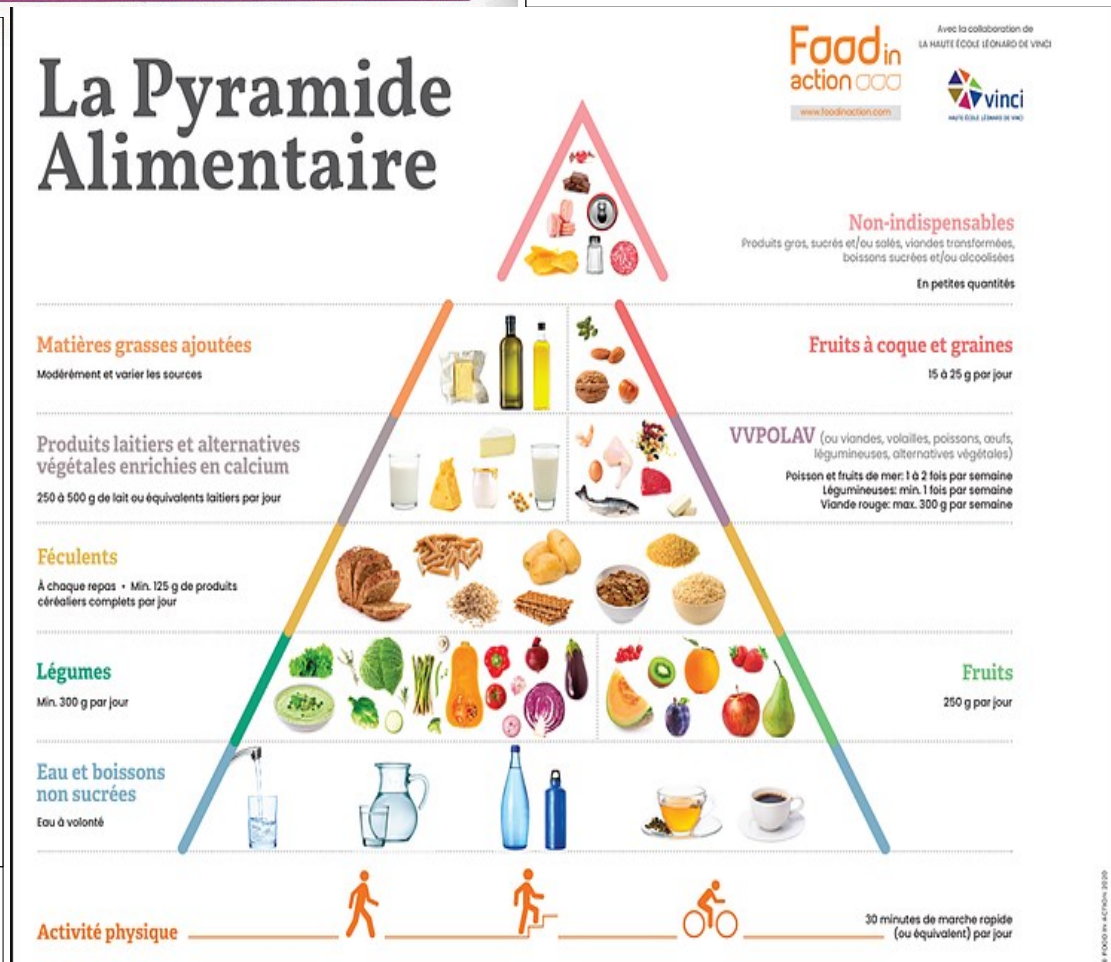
La Pyramide Alimentaire

Food in action

www.foodinaction.com

Avec la collaboration de LA HAUTE ÉCOLE LÉONARD DE VINCI

vinci

HAUTE ÉCOLE LÉONARD DE VINCI

Non-indispensables

Produits gras, sucrés et/ou salés, viandes transformées, boissons sucrées et/ou alcoolisées

En petites quantités

Matières grasses ajoutées

Modérément et varier les sources

Fruits à coque et graines

15 à 25 g par jour

Produits laitiers et alternatives végétales enrichies en calcium

250 à 500 g de lait ou équivalents laitiers par jour

VVPOLAV (ou viandes, volailles, poissons, œufs, légumineuses, alternatives végétales)

Poisson et fruits de mer: 1 à 2 fois par semaine
Légumineuses: min. 1 fois par semaine
Viande rouge: max. 300 g par semaine

Féculents

À chaque repas • Min. 125 g de produits céréaliers complets par jour

Légumes

Min. 300 g par jour

Fruits

250 g par jour

Eau et boissons non sucrées

Eau à volonté

Activité physique

30 minutes de marche rapide (ou équivalent) par jour

© FOOD IN ACTION 2020